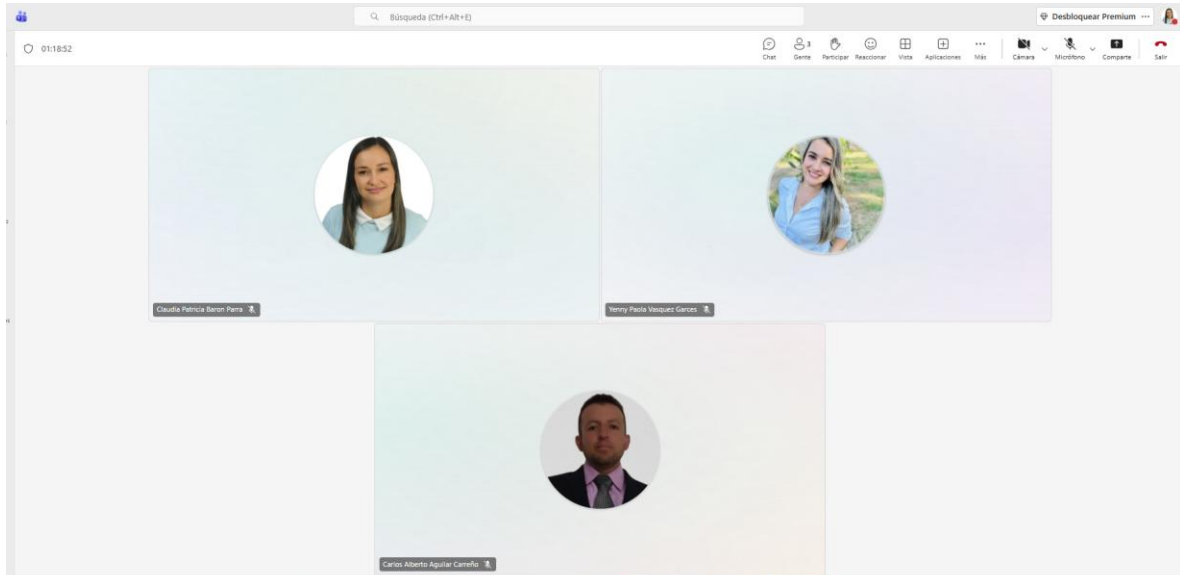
Búsqueda (Ctrl+Alt+E)

Desbloquear Premium ···

01:18:52

Chat Gente 3 Participar Reaccionar Vista Aplicaciones Más Cámara Micrófono Comparte Salir

Claudia Patricia Baron Parra

Yenny Paola Vasquez Garces

Carlos Alberto Aguilar Carreño